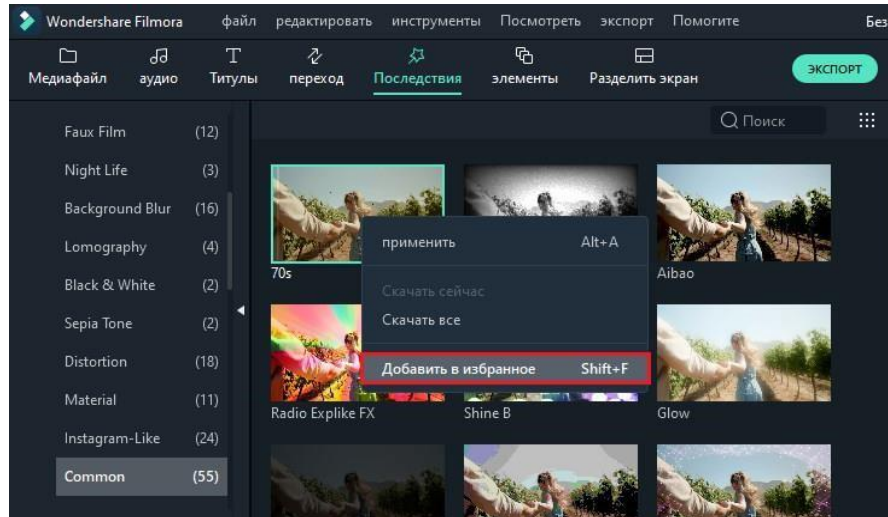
Wondershare Filmora файл редактировать инструменты Посмотреть экспорт Помогите Без

Медиафайл аудио Титулы переход Последствия элементы Разделить экран ЭКСПОРТ

Поиск

Faux Film (12)
Night Life (3)
Background Blur (16)
Lomography (4)
Black & White (2)
Sepia Tone (2)
Distortion (18)
Material (11)
Instagram-Like (24)
Common (55)

70s
Aibao
Radio Explike FX
Shine B
Glow

применить Alt+A
Скачать сейчас
Скачать все
Добавить в избранное Shift+F